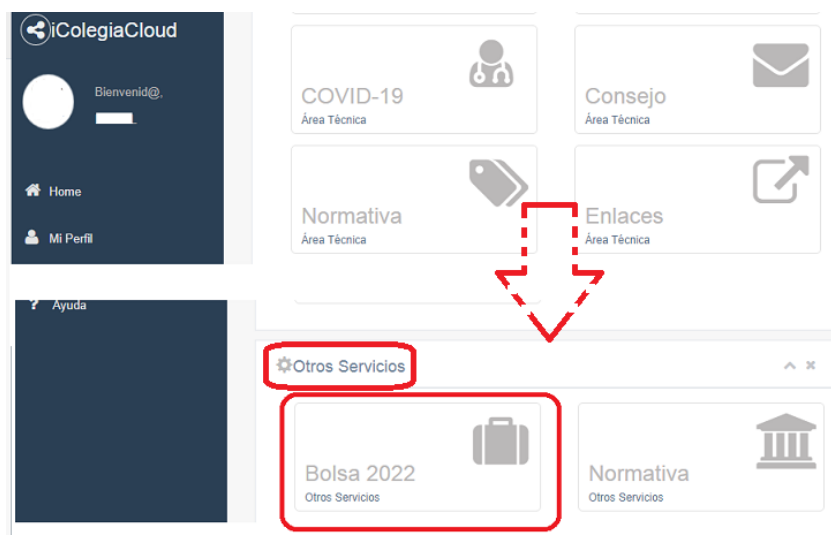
iColegiaCloud

Bienvenid@,

Home

Mi Perfil

Ayuda

COVID-19
Área Técnica

Consejo
Área Técnica

Normativa
Área Técnica

Enlaces
Área Técnica

Otros Servicios

Bolsa 2022
Otros Servicios

Normativa
Otros Servicios